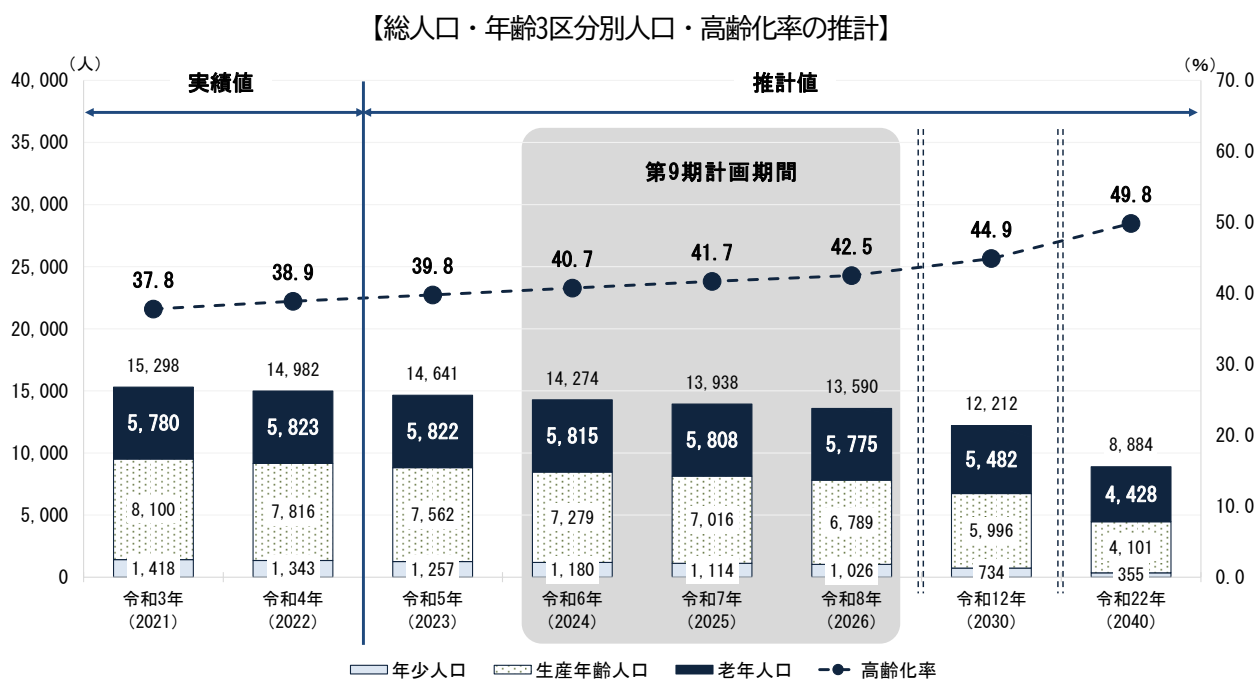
【総人口・年齢3区分別人口・高齢化率の推計】

（人）

（%）

実績値

推計値

第9期計画期間

40,000
35,000
30,000
25,000
20,000
15,000
10,000
5,000
0

70.0
60.0
50.0
40.0
30.0
20.0
10.0
0.0

37.8
38.9
39.8
40.7
41.7
42.5
44.9
49.8

| | 令和3年（2021） | 令和4年（2022） | 令和5年（2023） | 令和6年（2024） | 令和7年（2025） | 令和8年（2026） | 令和12年（2030） | 令和22年（2040） |
|---|---|---|---|---|---|---|---|---|
| 総数 | 15,298 | 14,982 | 14,641 | 14,274 | 13,938 | 13,590 | 12,212 | 8,884 |
| 老年人口 | 5,780 | 5,823 | 5,822 | 5,815 | 5,808 | 5,775 | 5,482 | 4,428 |
| 生産年齢人口 | 8,100 | 7,816 | 7,562 | 7,279 | 7,016 | 6,789 | 5,996 | 4,101 |
| 年少人口 | 1,418 | 1,343 | 1,257 | 1,180 | 1,114 | 1,026 | 734 | 355 |

年少人口　生産年齢人口　老年人口　高齢化率